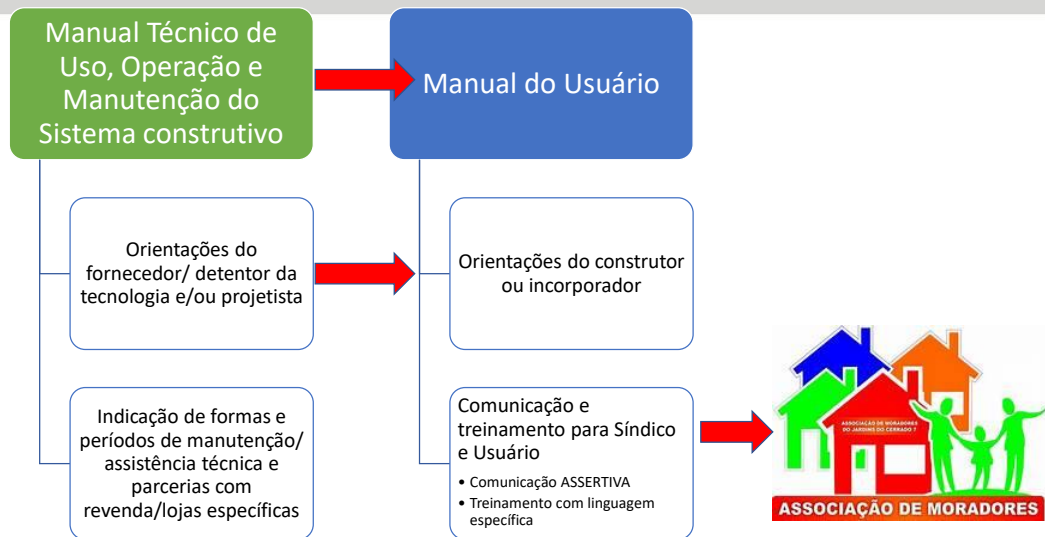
Manual Técnico de Uso, Operação e Manutenção do Sistema construtivo

Manual do Usuário

Orientações do fornecedor/ detentor da tecnologia e/ou projetista

Orientações do construtor ou incorporador

Indicação de formas e períodos de manutenção/ assistência técnica e parcerias com revenda/lojas específicas

Comunicação e treinamento para Síndico e Usuário

• Comunicação ASSERTIVA
• Treinamento com linguagem específica

ASSOCIAÇÃO DE MORADORES DO JARDIM DO CERRADO 7

ASSOCIAÇÃO DE MORADORES